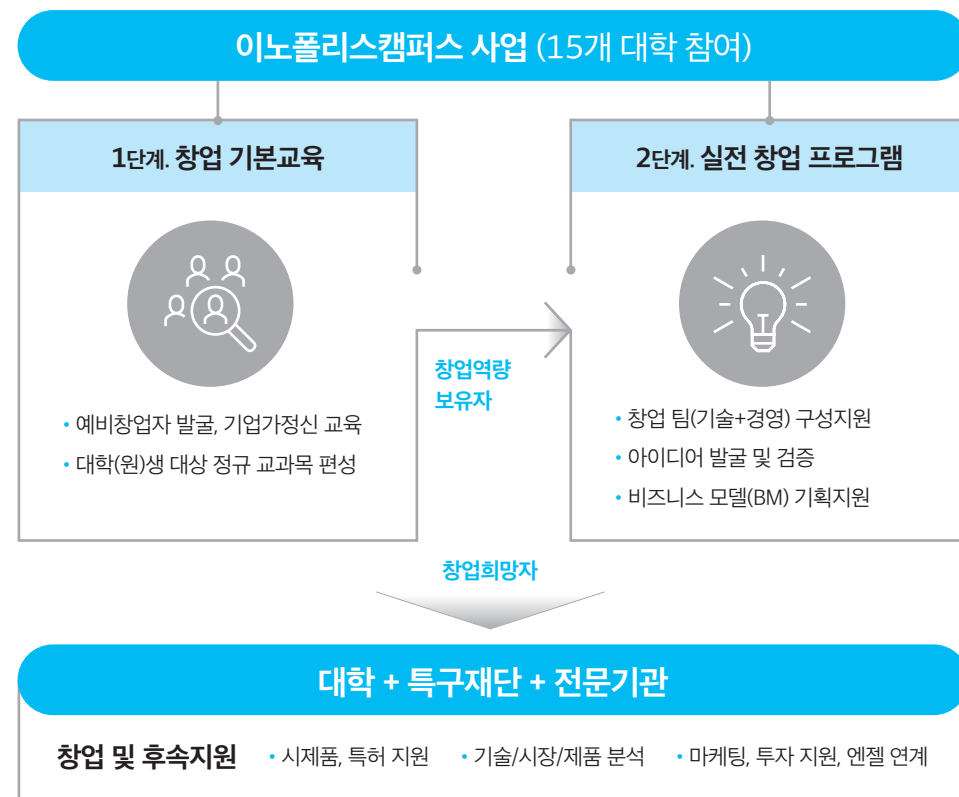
이노폴리스캠퍼스 사업 (15개 대학 참여)

1단계. 창업 기본교육

• 예비창업자 발굴, 기업가정신 교육
• 대학(원)생 대상 정규 교과목 편성

창업역량 보유자

2단계. 실전 창업 프로그램

• 창업 팀(기술+경영) 구성지원
• 아이디어 발굴 및 검증
• 비즈니스 모델(BM) 기획지원

창업희망자

대학 + 특구재단 + 전문기관

창업 및 후속지원 • 시제품, 특허 지원 • 기술/시장/제품 분석 • 마케팅, 투자 지원, 엔젤 연계